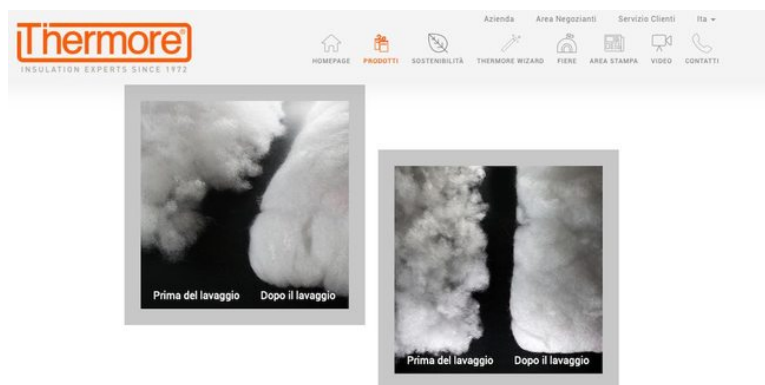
Thermore®
INSULATION EXPERTS SINCE 1972

Azienda Area Negozianti Servizio Clienti Ita

HOMEPAGE PRODOTTI SOSTENIBILITÀ THERMORE WIZARD FIERE AREA STAMPA VIDEO CONTATTI

Prima del lavaggio Dopo il lavaggio

Prima del lavaggio Dopo il lavaggio